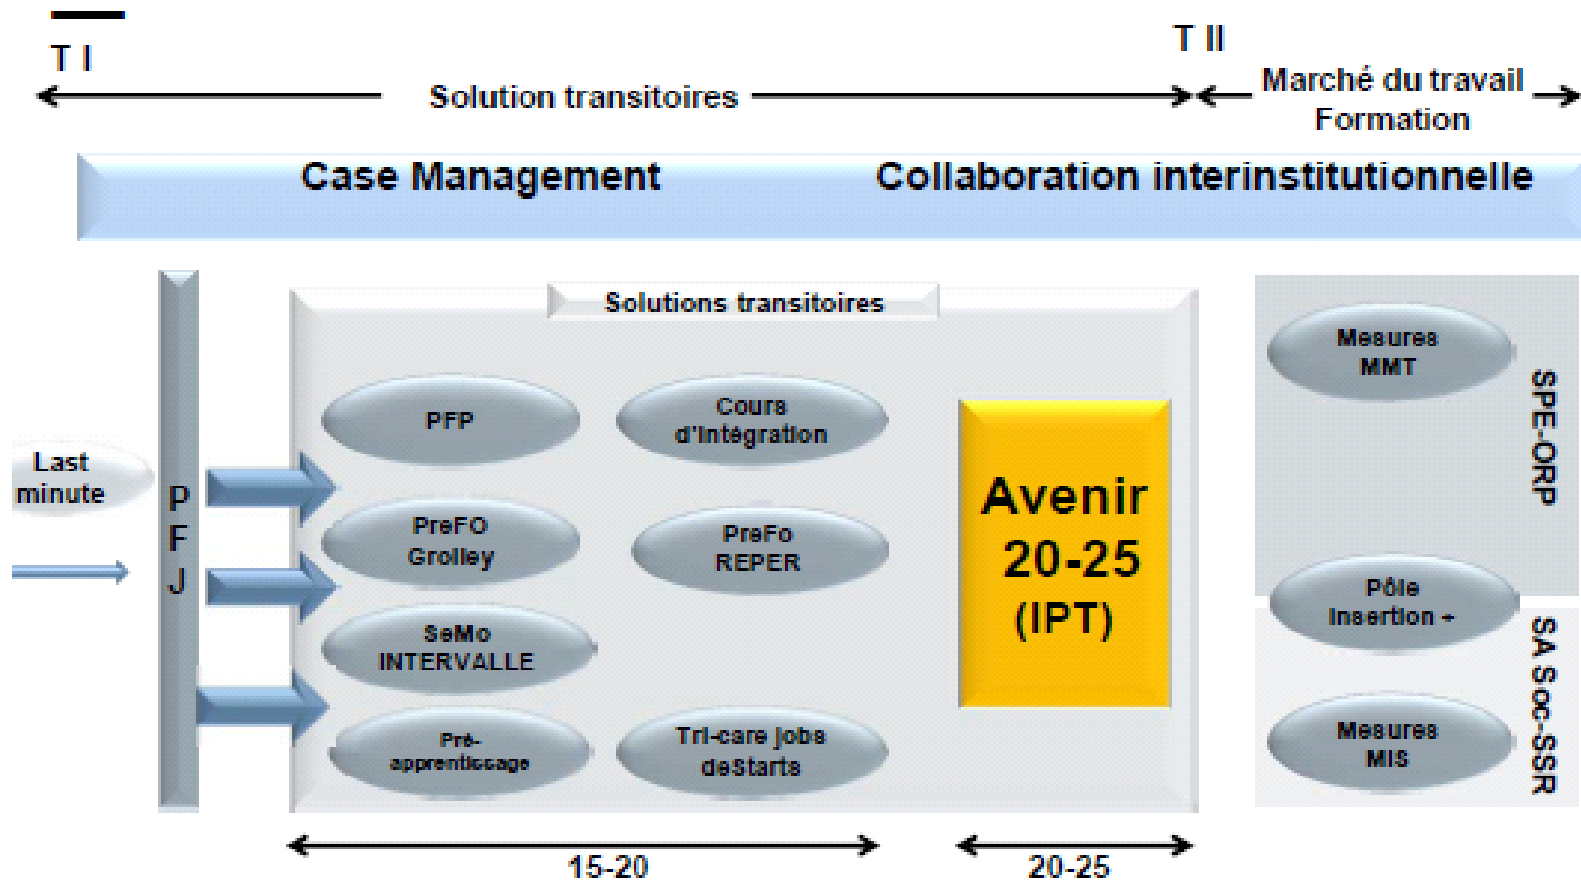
T I

T II

Solution transitoires

Marché du travail
Formation

Case Management

Collaboration interinstitutionnelle

Last minute

P
F
J

Solutions transitoires

PFP

Cours d'intégration

PreFO Grolley

PreFo REPER

SeMo INTERVALLE

Pré-apprentissage

Tri-care jobs deStarts

Avenir 20-25 (IPT)

Mesures MMT

SPE-ORP

Pôle Insertion +

Mesures MIS

SA Soc-SSR

15-20

20-25